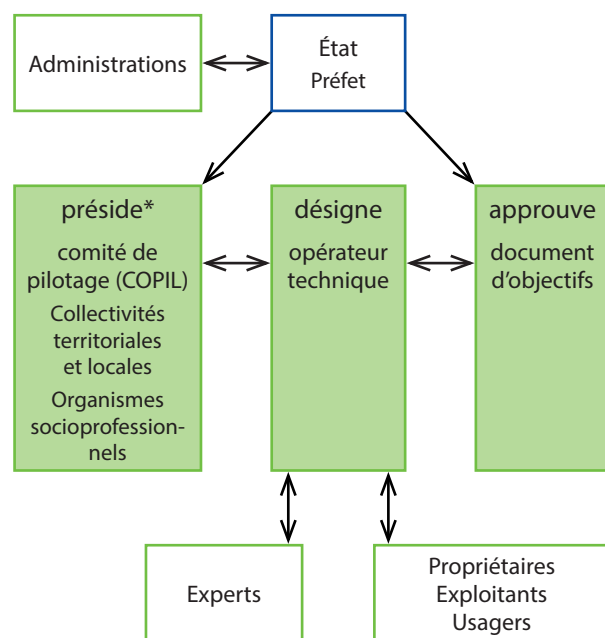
Administrations

État
Préfet

préside*
comité de pilotage (COPIL)
Collectivités territoriales et locales
Organismes socioprofessionnels

désigne
opérateur technique

approuve
document d'objectifs

Experts

Propriétaires
Exploitants
Usagers